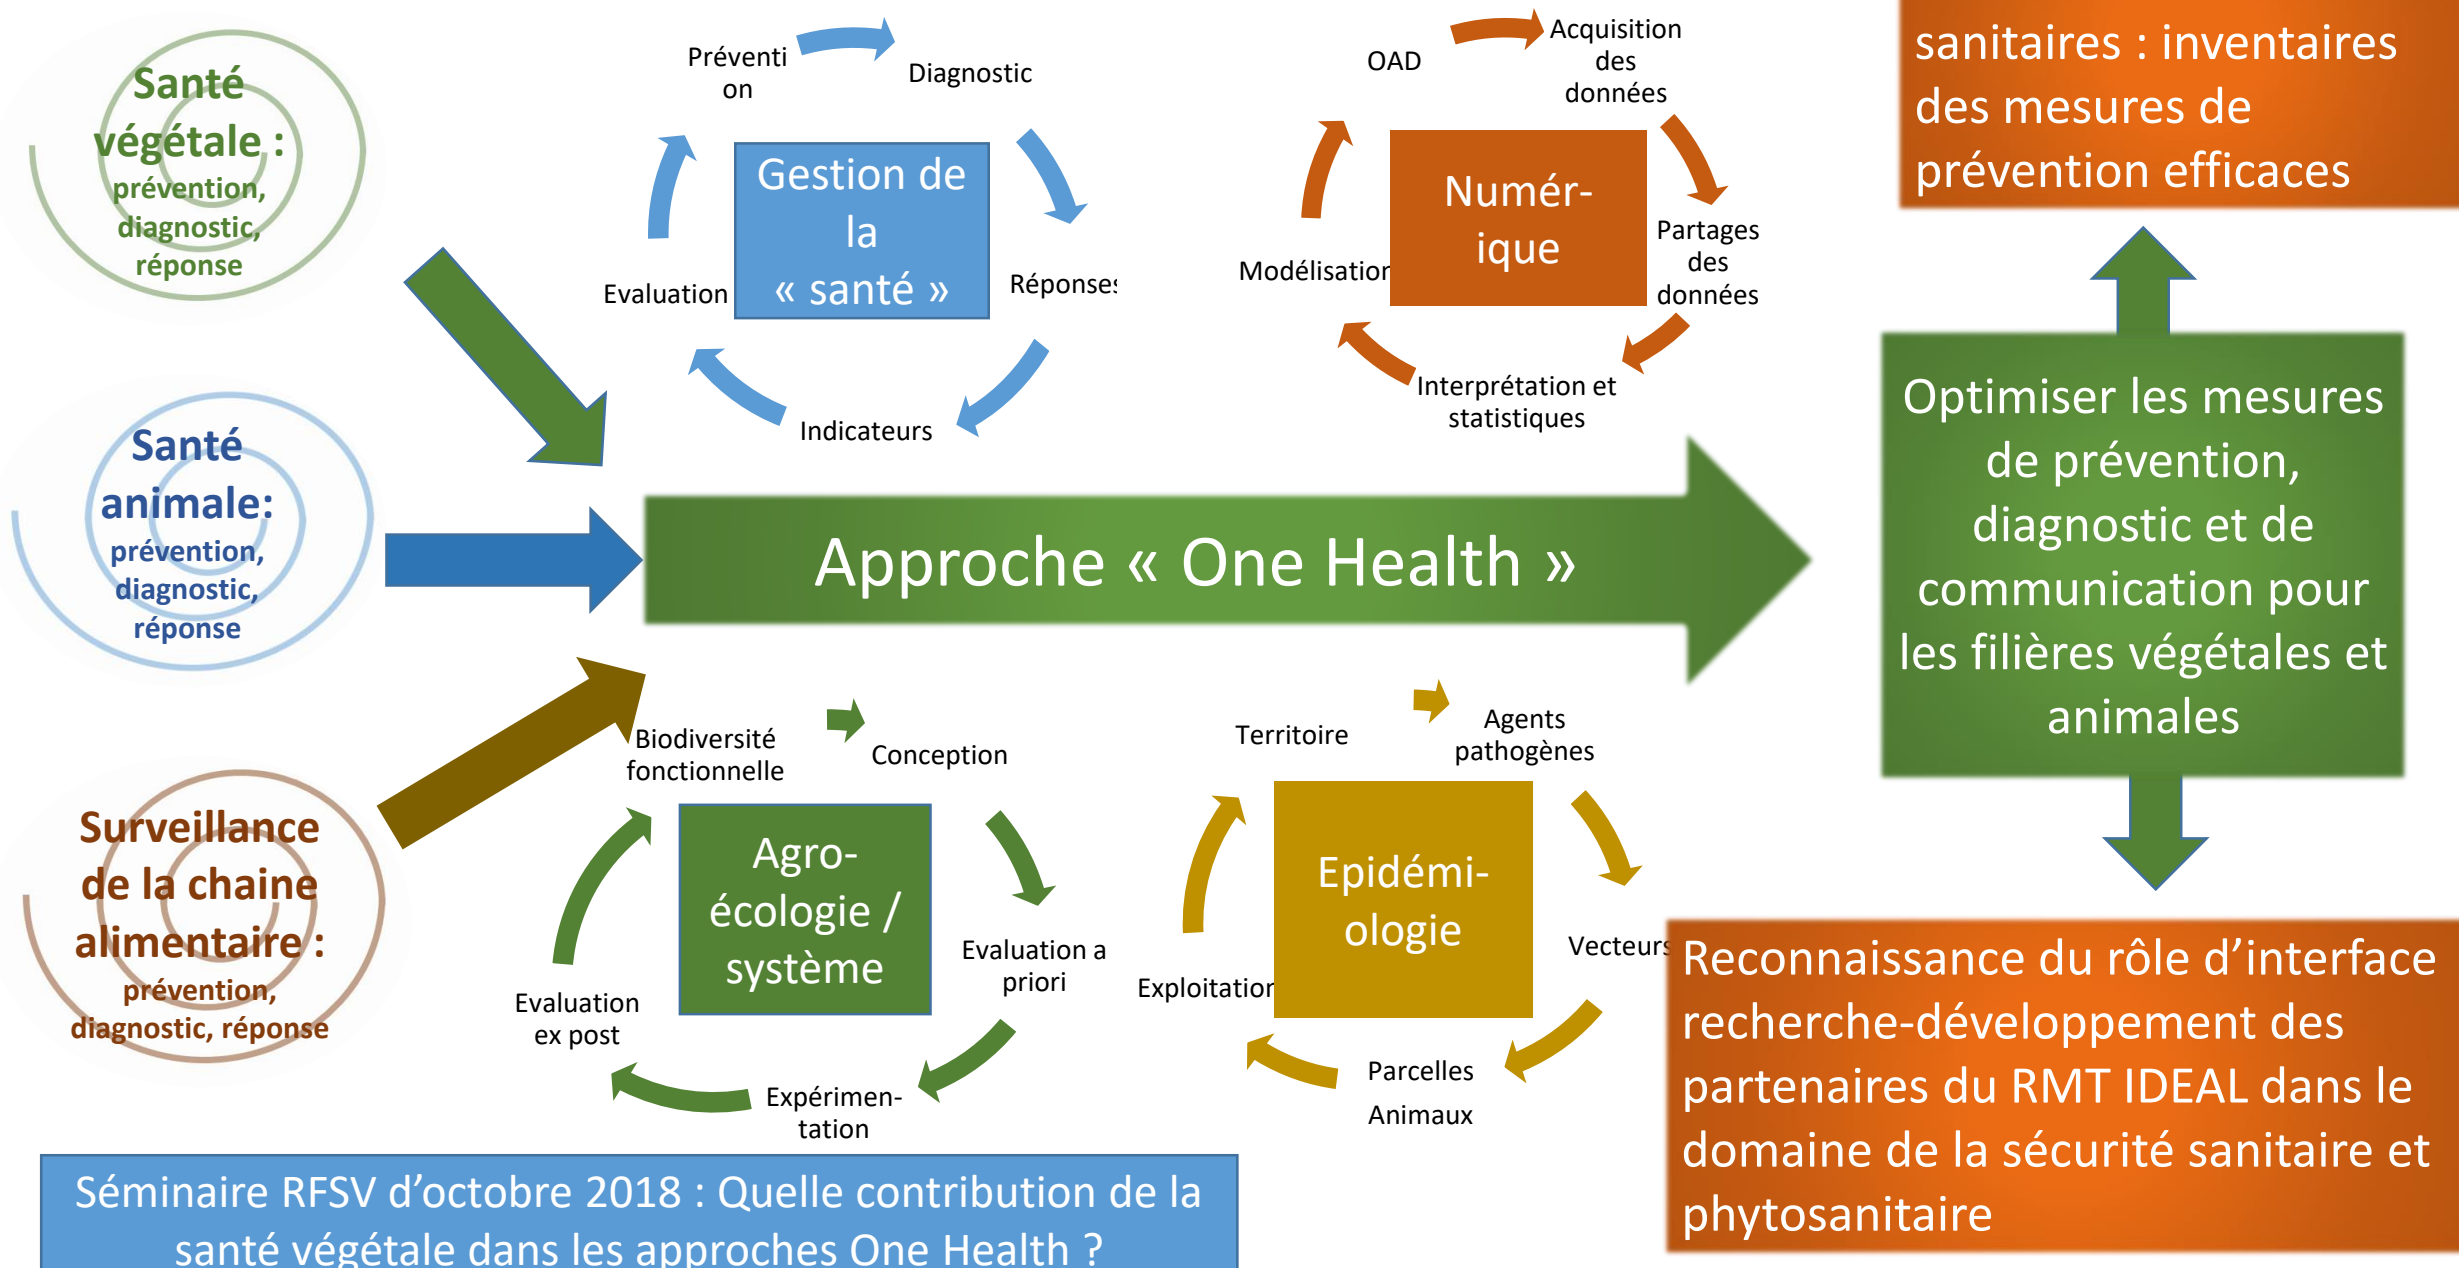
Santé végétale : prévention, diagnostic, réponse

Santé animale: prévention, diagnostic, réponse

Surveillance de la chaine alimentaire : prévention, diagnostic, réponse

Préventi on
Diagnostic
Gestion de la « santé »
Réponses
Indicateurs
Evaluation

OAD
Acquisition des données
Numér-ique
Partages des données
Interprétation et statistiques
Modélisation

sanitaires : inventaires des mesures de prévention efficaces

Approche « One Health »

Optimiser les mesures de prévention, diagnostic et de communication pour les filières végétales et animales

Biodiversité fonctionnelle
Conception
Agro-écologie / système
Evaluation a priori
Expérimen-tation
Evaluation ex post

Territoire
Agents pathogènes
Epidémi-ologie
Vecteurs
Parcelles
Animaux
Exploitation

Reconnaissance du rôle d’interface recherche-développement des partenaires du RMT IDEAL dans le domaine de la sécurité sanitaire et phytosanitaire

Séminaire RFSV d’octobre 2018 : Quelle contribution de la santé végétale dans les approches One Health ?